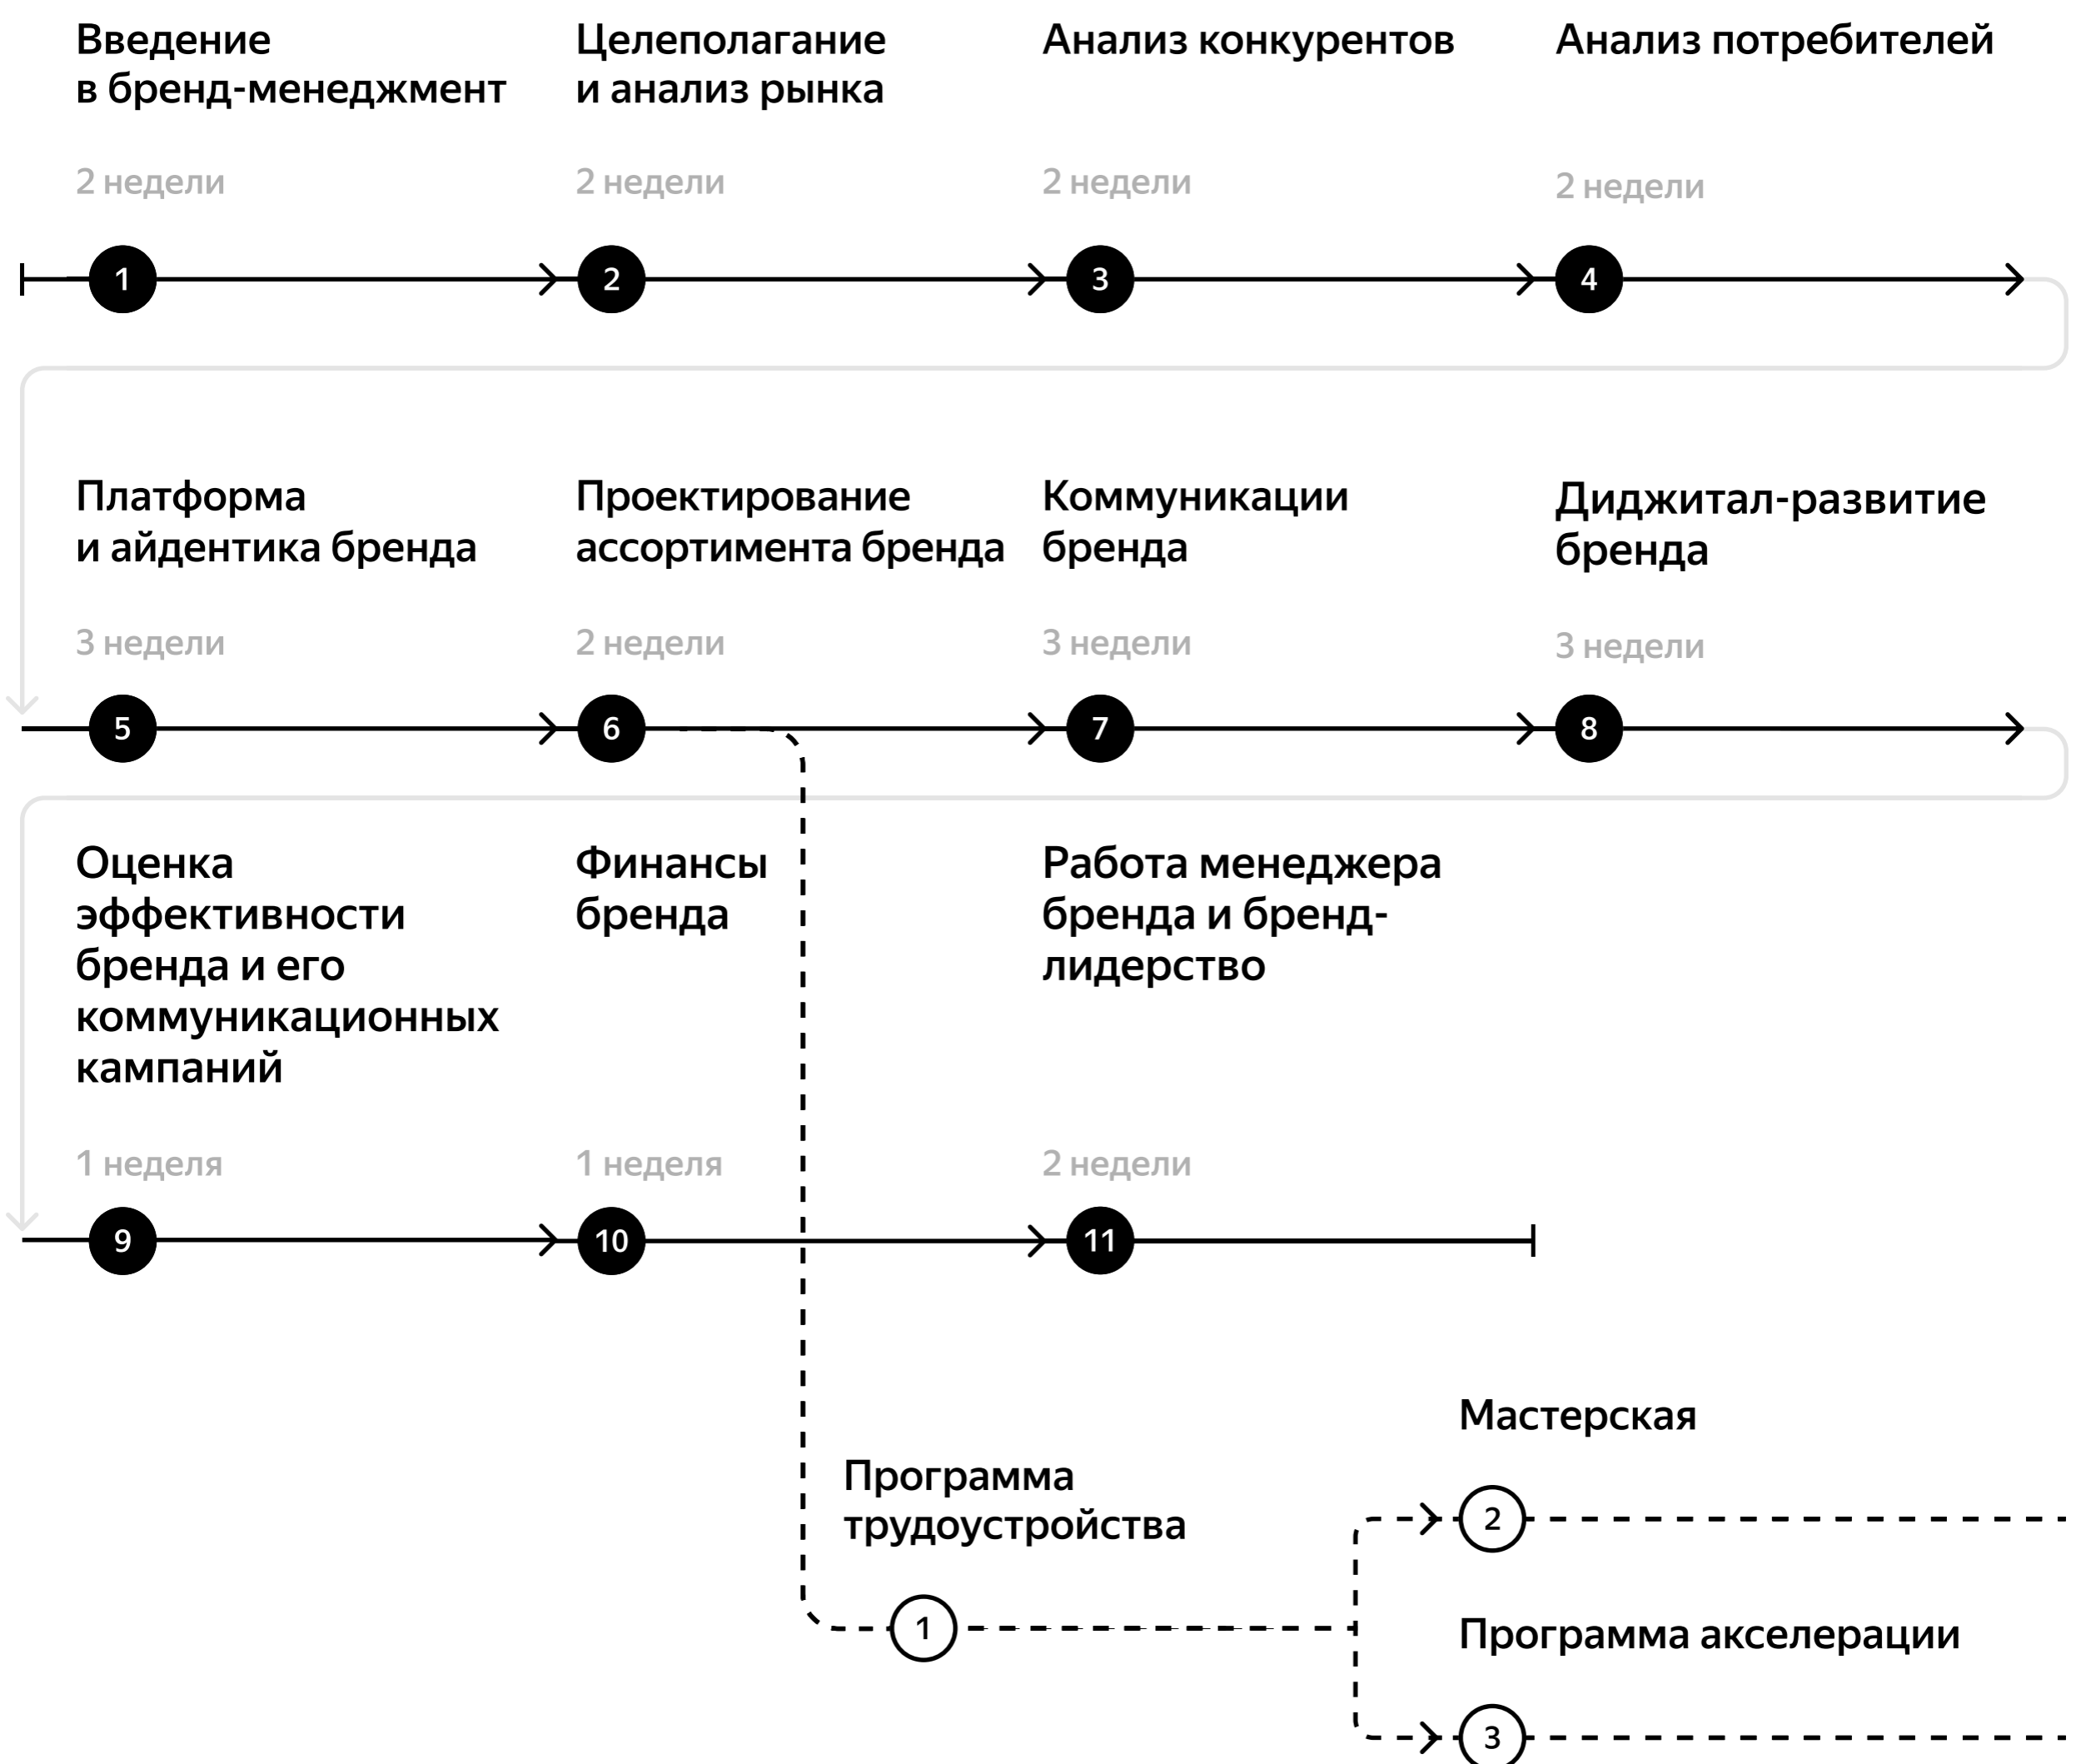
Введение в бренд-менеджмент

2 недели

1

Целеполагание и анализ рынка

2 недели

2

Анализ конкурентов

2 недели

3

Анализ потребителей

2 недели

4

Платформа и айдентика бренда

3 недели

5

Проектирование ассортимента бренда

2 недели

6

Коммуникации бренда

3 недели

7

Диджитал-развитие бренда

3 недели

8

Оценка эффективности бренда и его коммуникационных кампаний

1 неделя

9

Финансы бренда

1 неделя

10

Работа менеджера бренда и бренд-лидерство

2 недели

11

Программа трудоустройства

1

Мастерская

2

Программа акселерации

3